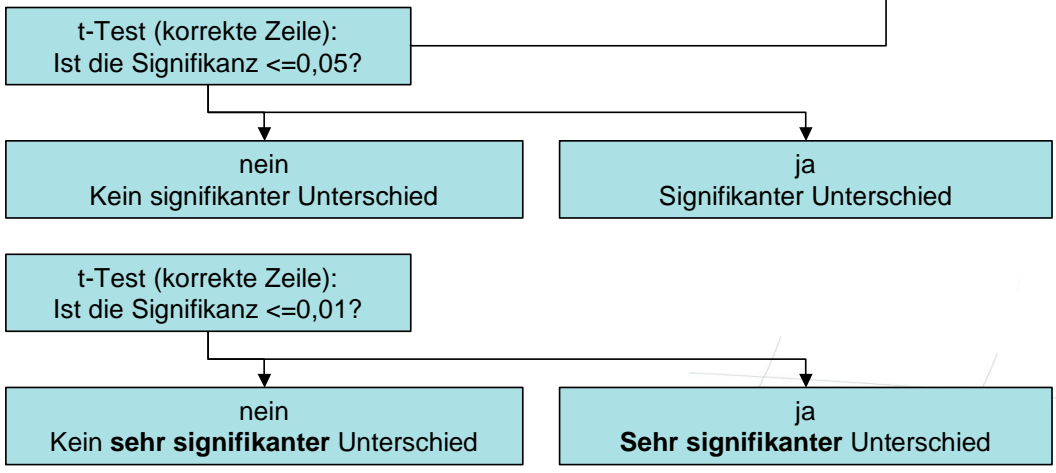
t-Test (korrekte Zeile):
Ist die Signifikanz <=0,05?

nein
Kein signifikanter Unterschied

ja
Signifikanter Unterschied

t-Test (korrekte Zeile):
Ist die Signifikanz <=0,01?

nein
Kein **sehr signifikanter** Unterschied

ja
**Sehr signifikanter** Unterschied